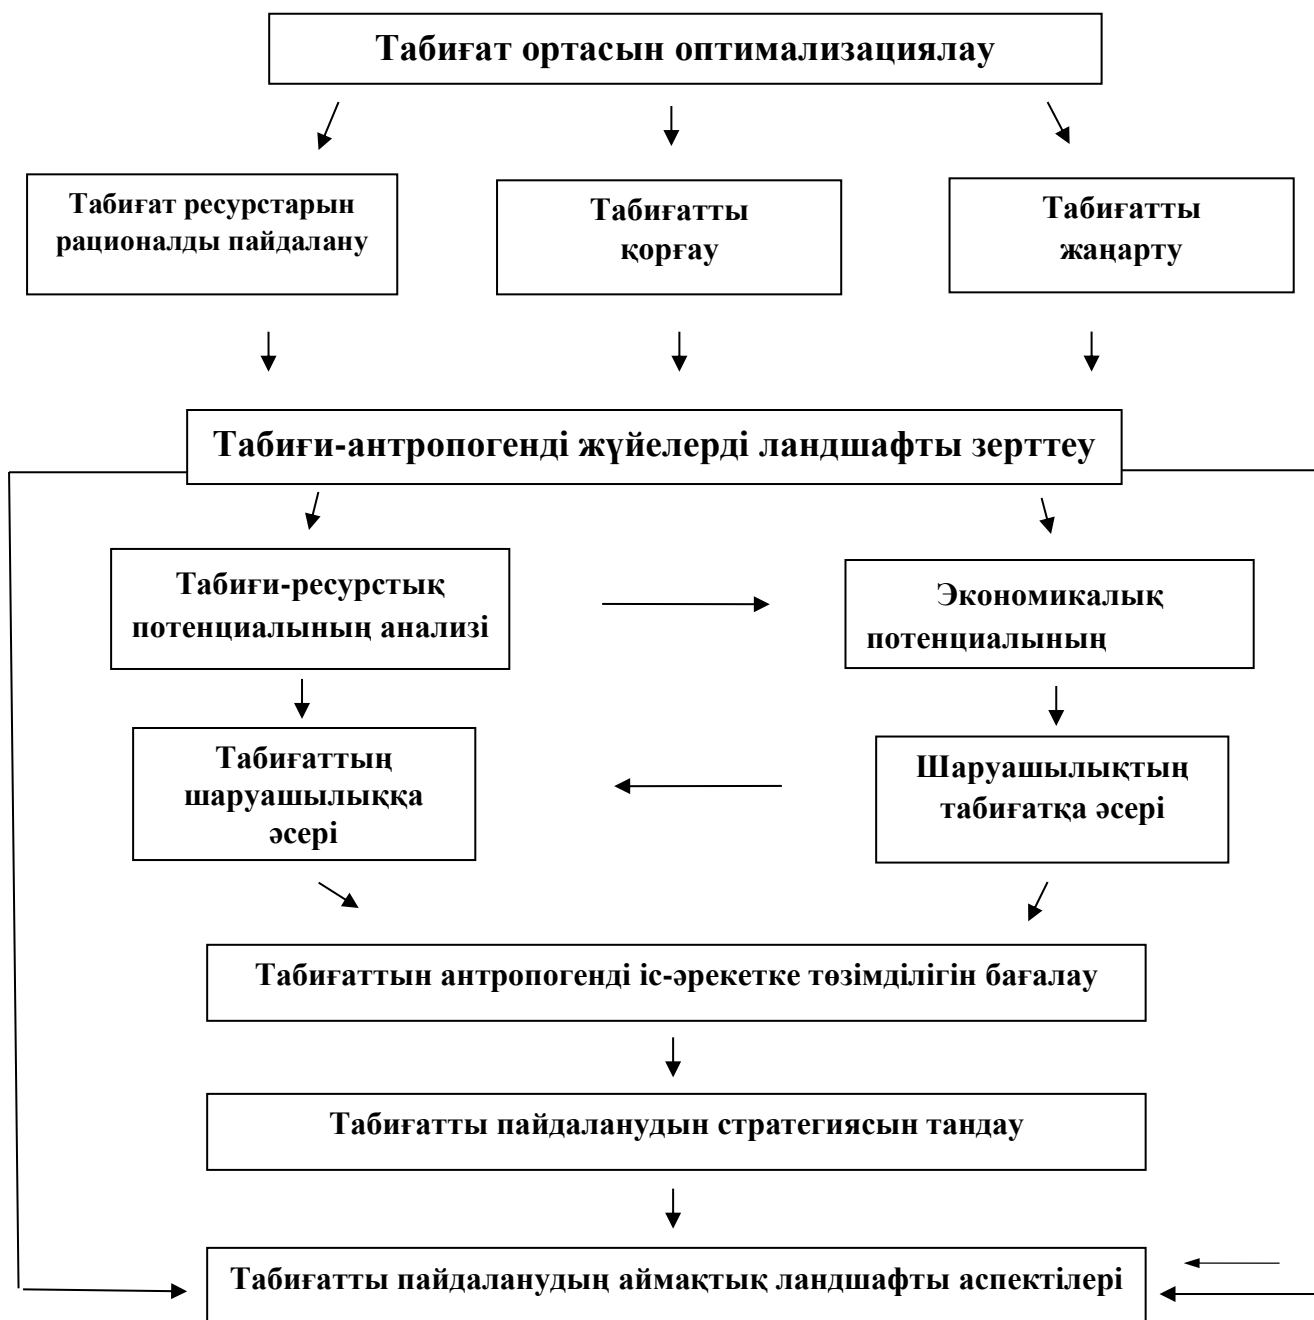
Табиғат ортасын оптимализациялау

Табиғат ресурстарын рационалды пайдалану

Табиғатты қорғау

Табиғатты жаңарту

Табиғи-антропогенді жүйелерді ландшафты зерттеу

Табиғи-ресурстық потенциалының анализі

Экономикалық потенциалының

Табиғаттың шаруашылыққа әсері

Шаруашылықтың табиғатқа әсері

Табиғаттын антропогенді іс-әрекетке төзімділігін бағалау

Табиғатты пайдаланудын стратегиясын тандау

Табиғатты пайдаланудың аймақтық ландшафты аспектілері